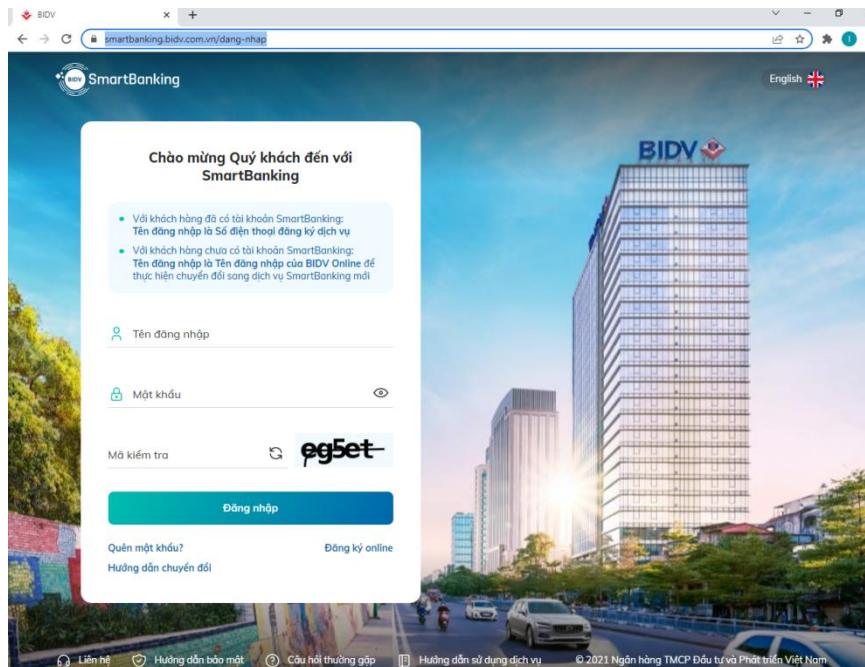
BIDV × +

smartbanking.bidv.com.vn/dang-nhap

SmartBanking

English

Chào mừng Quý khách đến với SmartBanking

• Với khách hàng đã có tài khoản SmartBanking: Tên đăng nhập là Số điện thoại đăng ký dịch vụ

• Với khách hàng chưa có tài khoản SmartBanking: Tên đăng nhập là Tên đăng nhập của BIDV Online để thực hiện chuyển đổi sang dịch vụ SmartBanking mới

Tên đăng nhập

Mật khẩu

Mã kiểm tra

eg5et

Đăng nhập

Quên mật khẩu?

Đăng ký online

Hướng dẫn chuyển đổi

BIDV

Liên hệ Hướng dẫn bảo mật Câu hỏi thường gặp Hướng dẫn sử dụng dịch vụ © 2021 Ngân hàng TMCP Đầu tư và Phát triển Việt Nam